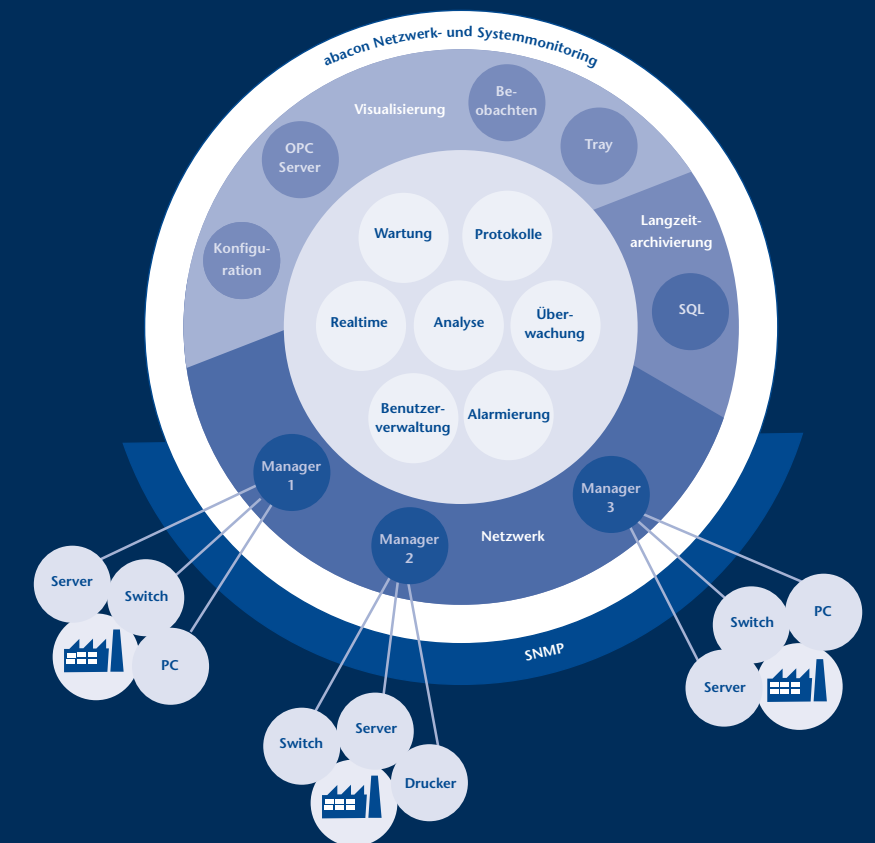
abacon Netzwerk- und Systemmonitoring

Visualisierung

Be-obachten

Tray

OPC Server

Konfigu-ration

Langzeit-archivierung

SQL

Wartung

Protokolle

Realtime

Analyse

Über-wachung

Benutzer-verwaltung

Alarmierung

Manager 1

Manager 2

Manager 3

Netzwerk

SNMP

Server

Switch

PC

Switch

PC

Server

Switch

Server

Drucker